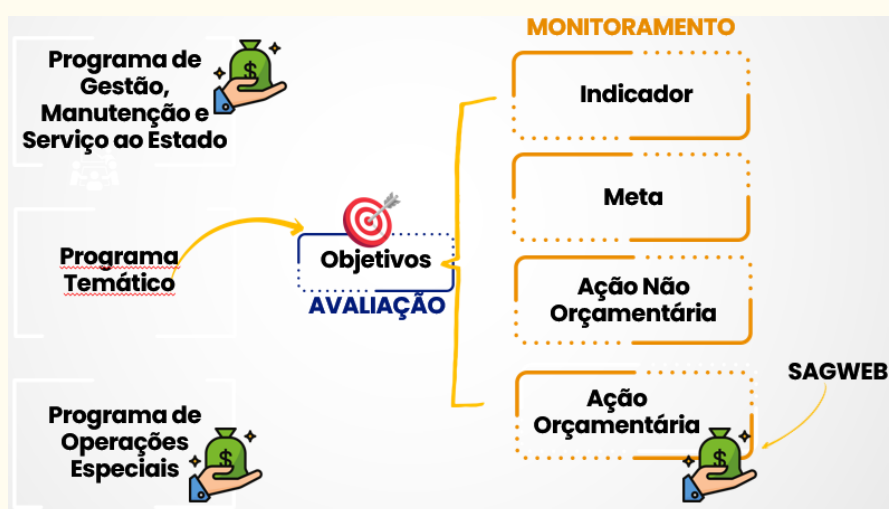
MONITORAMENTO

Programa de Gestão, Manutenção e Serviço ao Estado

Indicador

Meta

Programa Temático

Objetivos

AVALIAÇÃO

Ação Não Orçamentária

SAGWEB

Ação Orçamentária

Programa de Operações Especiais